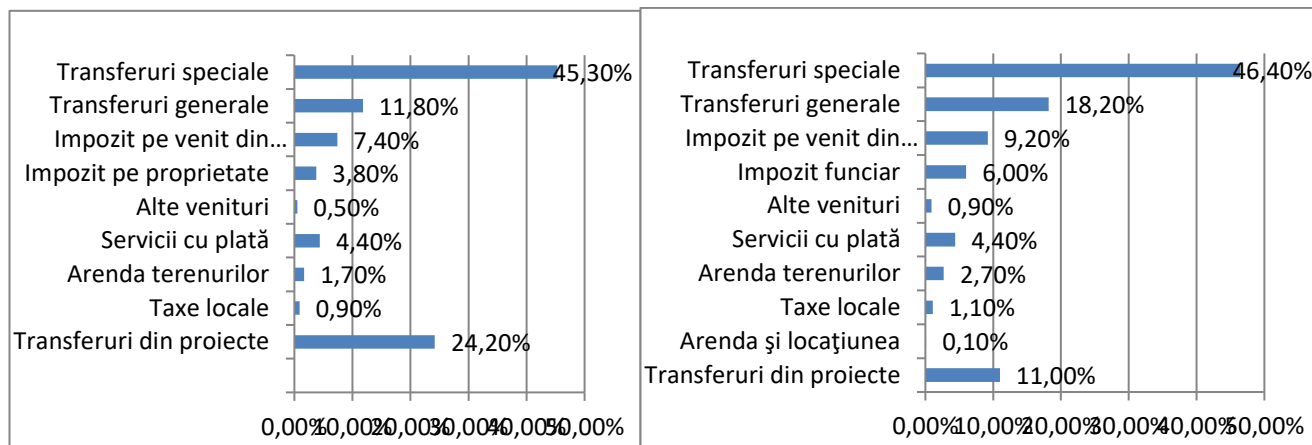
Transferuri speciale 45,30%
Transferuri generale 11,80%
Impozit pe venit din… 7,40%
Impozit pe proprietate 3,80%
Alte venituri 0,50%
Servicii cu plată 4,40%
Arenda terenurilor 1,70%
Taxe locale 0,90%
Transferuri din proiecte 24,20%

0,00% 10,00% 20,00% 30,00% 40,00% 50,00%

Transferuri speciale 46,40%
Transferuri generale 18,20%
Impozit pe venit din… 9,20%
Impozit funciar 6,00%
Alte venituri 0,90%
Servicii cu plată 4,40%
Arenda terenurilor 2,70%
Taxe locale 1,10%
Arenda şi locaţiunea 0,10%
Transferuri din proiecte 11,00%

0,00% 10,00% 20,00% 30,00% 40,00% 50,00%